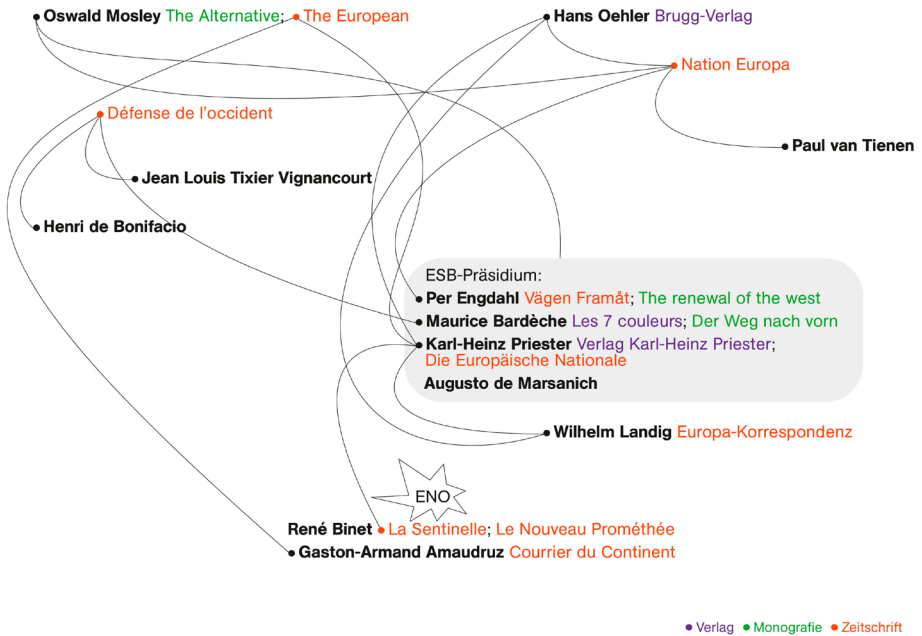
Oswald Mosley The Alternative; The European

Hans Oehler Brugg-Verlag

Nation Europa

Défense de l'occident

Paul van Tienen

Jean Louis Tixier Vignancourt

Henri de Bonifacio

ESB-Präsidium:
Per Engdahl Vägen Framåt; The renewal of the west
Maurice Bardèche Les 7 couleurs; Der Weg nach vorn
Karl-Heinz Priester Verlag Karl-Heinz Priester; Die Europäische Nationale
Augusto de Marsanich

Wilhelm Landig Europa-Korrespondenz

ENO

René Binet La Sentinelle; Le Nouveau Prométhée
Gaston-Armand Amaudruz Courrier du Continent

Verlag Monografie Zeitschrift